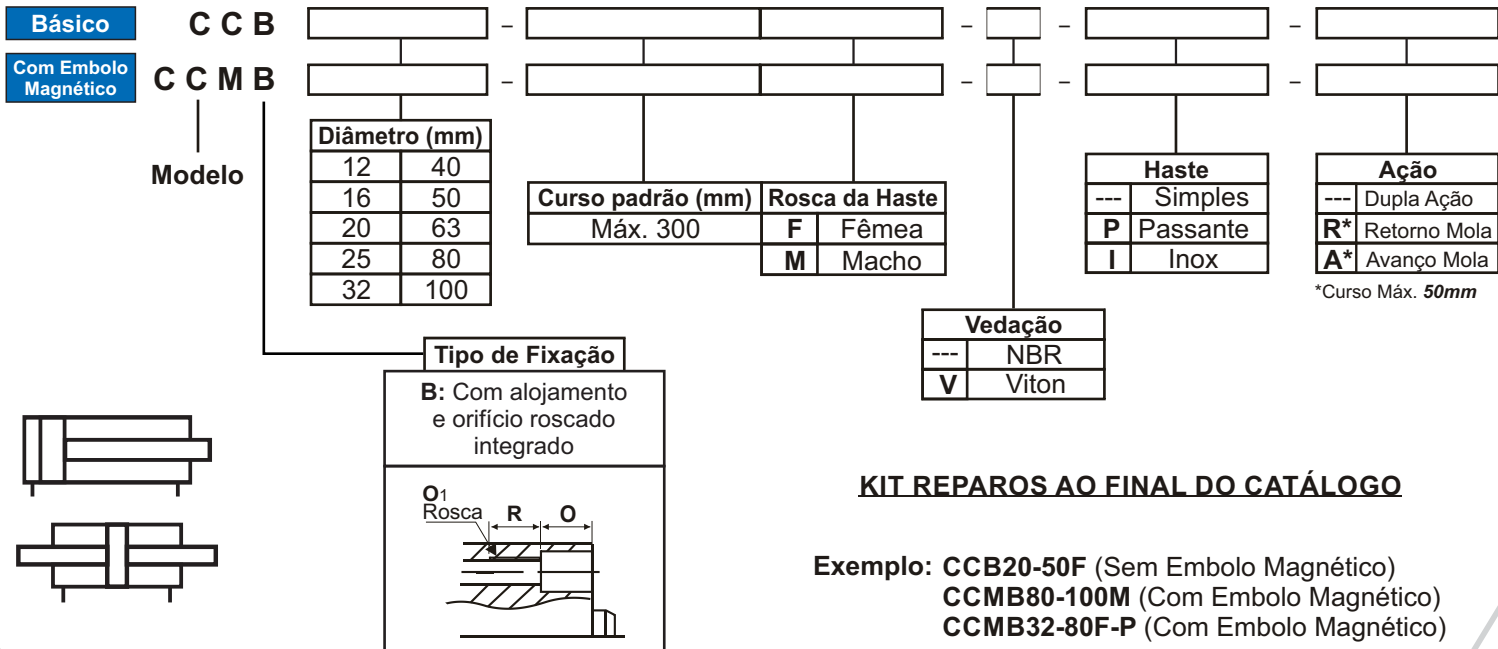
Básico C C B – – – –

Com Embolo Magnético C C M B – – – –

Modelo

| Diâmetro (mm) | |
|---|---|
| 12 | 40 |
| 16 | 50 |
| 20 | 63 |
| 25 | 80 |
| 32 | 100 |

| Curso padrão (mm) |
|---|
| Máx. 300 |

| Rosca da Haste | |
|---|---|
| F | Fêmea |
| M | Macho |

| Haste | |
|---|---|
| --- | Simples |
| P | Passante |
| I | Inox |

| Ação | |
|---|---|
| --- | Dupla Ação |
| R* | Retorno Mola |
| A* | Avanço Mola |

*Curso Máx. 50mm

| Vedação | |
|---|---|
| --- | NBR |
| V | Viton |

Tipo de Fixação

B: Com alojamento e orifício roscado integrado

O1 Rosca R O

KIT REPAROS AO FINAL DO CATÁLOGO

Exemplo: CCB20-50F (Sem Embolo Magnético)
CCMB80-100M (Com Embolo Magnético)
CCMB32-80F-P (Com Embolo Magnético)